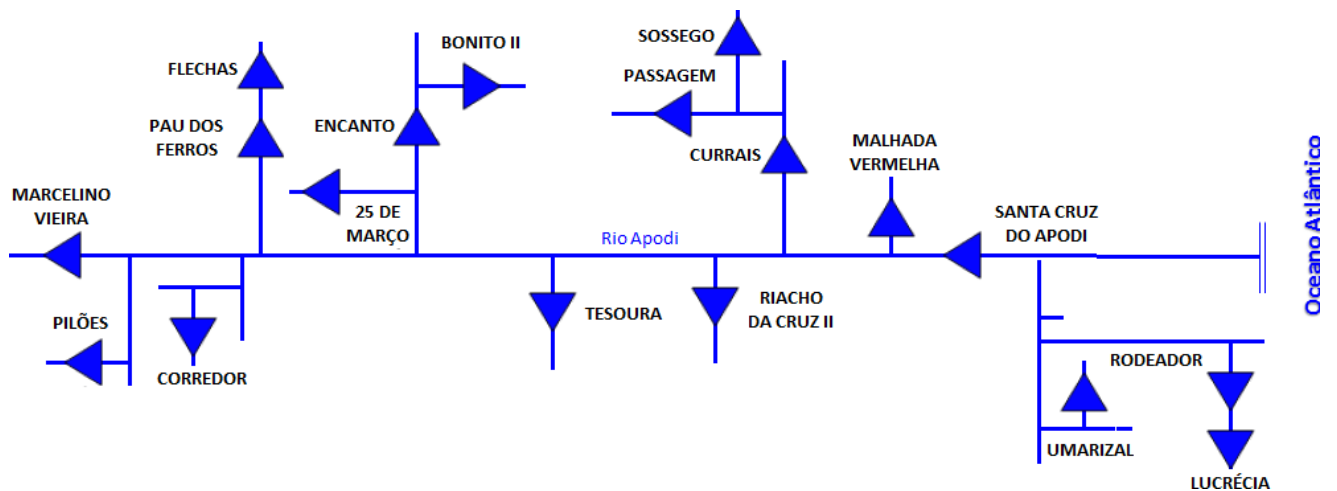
SOSSEGO
BONITO II
FLECHAS
PASSAGEM
PAU DOS FERROS
ENCANTO
CURRAIS
MALHADA VERMELHA
MARCELINO VIEIRA
25 DE MARÇO
SANTA CRUZ DO APODI
Rio Apodi
Oceano Atlântico
TESOURA
RIACHO DA CRUZ II
PILÕES
CORREDOR
RODEADOR
UMARIZAL
LUCRÉCIA